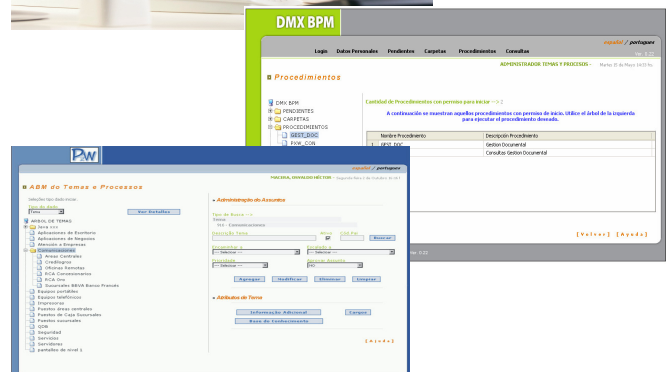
DMX BPM

español / português

Ver. 3.22

Login | Datos Personales | Pendientes | Carpetas | Procedimientos | Consultas

ADMINISTRADOR TEMAS Y PROCESOS - Martes 15 de Mayo 04:03 hs.

Procedimientos

DMX BPM
PENDIENTES
CARPETAS
PROCEDIMIENTOS
GEST_DOC
PXW_CON

Cantidad de Procedimientos con permiso para iniciar --> 2

A continuación se muestran aquellos procedimientos con permiso de inicio. Utilice el árbol de la izquierda para ejecutar el procedimiento deseado.

| | Nombre Procedimiento | Descripción Procedimiento |
|---|---|---|
| 1 | GEST_DOC | Gestion Documental |
| | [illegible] | Consultas Gestion Documental |

[ Volver ] [ Ayuda ]

Ver. 3.22

PW

español / português

MACERA, OSVALDO HÉCTOR - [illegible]

ABM de Temas e Processos

Seleccione tipo desde inicio
Tipo de Árbol
Tema
Ver Detalles

ÁRBOL DE TEMAS
Tema ...
Aplicaciones de Escritorio
Aplicaciones de Negocios
Atención a Empresas
Comunicaciones
Áreas Centrales
Crediágnico
Oficinas Remotas
RCA Comisionantes
RCA Ons
Sucursales BBVA Banco Francés
Equipos portátiles
Equipos telefónicos
Impresoras
Puestos áreas centrales
Puestos de Caja Sucursales
Puestos sucursales
QDB
Seguridad
Servicios
Servidores
pantallas de nivel 1

Administración de Asuntos
Tipo de Busca -->
Tema
Comunicaciones
Descripción Tema
Activo
Cód.Per
Buscar
Responsable 1
-- Seleccione --
Escalado a
-- Seleccione --
Prioridad
-- Seleccione --
Tiempo Estimado
Agregar
Modificar
Eliminar
Limpiar

Atributos de Tema
Información Adicional
Campos
Base de Conhecimiento

[ Ayuda ]